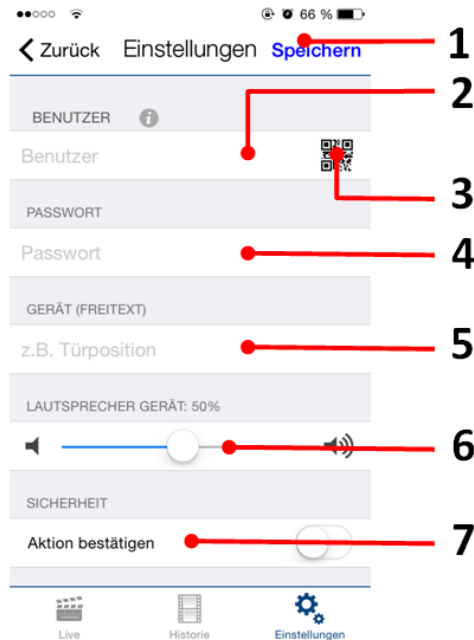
66 %

Zurück Einstellungen Speichern 1

BENUTZER

Benutzer 2

3

PASSWORT

Passwort 4

GERÄT (FREITEXT)

z.B. Türposition 5

LAUTSPRECHER GERÄT: 50%

6

SICHERHEIT

Aktion bestätigen 7

Live Historie Einstellungen